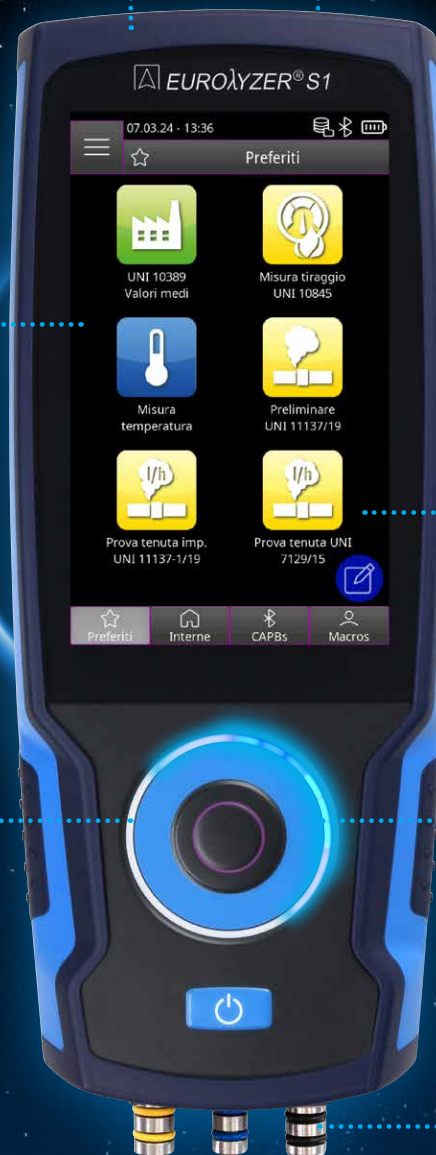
EUROλYZER® S1

07.03.24 - 13:36

Preferiti

UNI 10389
Valori medi

Misura tiraggio
UNI 10845

Misura
temperatura

Preliminare
UNI 11137/19

l/h

Prova tenuta imp.
UNI 11137-1/19

l/h

Prova tenuta UNI
7129/15

Preferiti

Interne

CAPBs

Macros